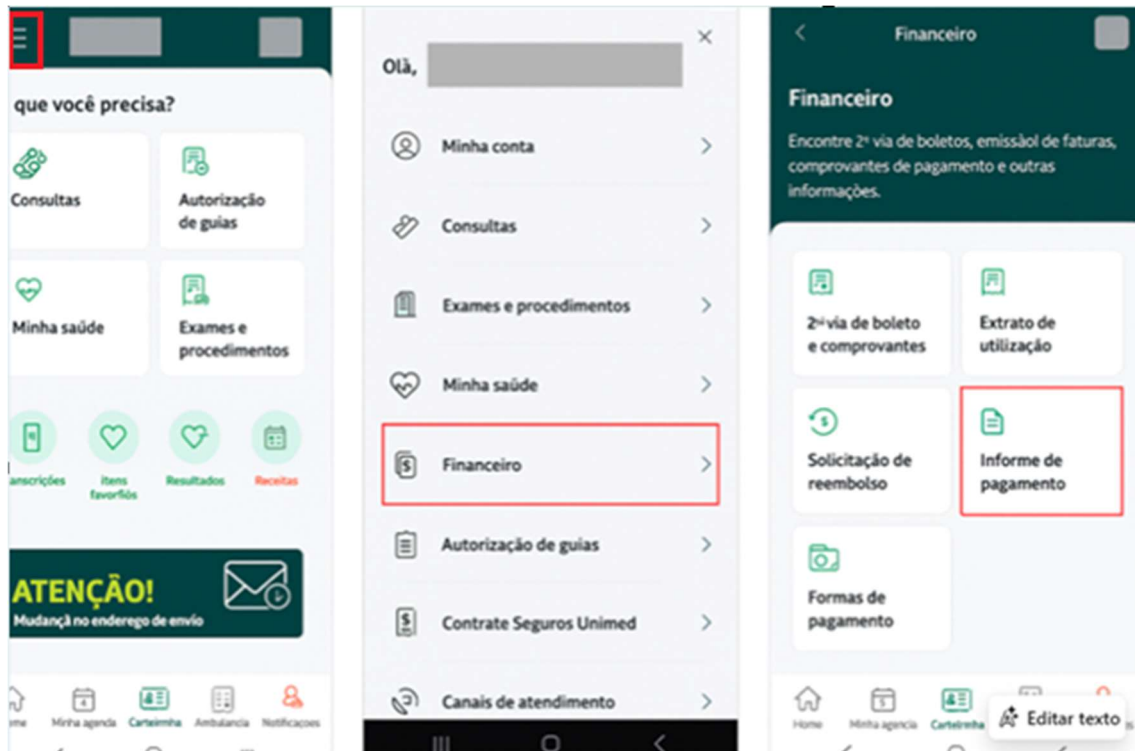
que você precisa?

Consultas

Autorização de guias

Minha saúde

Exames e procedimentos

anscrições

Itens favoritos

Resultados

Receitas

ATENÇÃO!
Mudança no enderego de envio

ome
Minha agenda
Carteirinha
Ambulancia
Notificações

Olá,

Minha conta

Consultas

Exames e procedimentos

Minha saúde

Financeiro

Autorização de guias

Contrate Seguros Unimed

Canais de atendimento

Financeiro

Financeiro

Encontre 2ª via de boletos, emissãol de faturas, comprovantes de pagamento e outras informações.

2ª via de boleto e comprovantes

Extrato de utilização

Solicitação de reembolso

Informe de pagamento

Formas de pagamento

Home
Minha agencia
Carteirinha

Editar texto